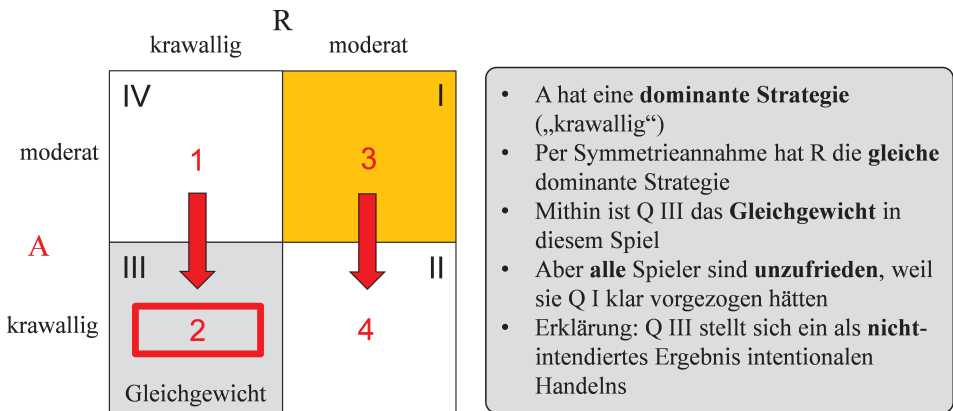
R

krawallig moderat

moderat

A

krawallig

| IV 1 | I 3 |
|---|---|
| III 2 Gleichgewicht | II 4 |

- A hat eine **dominante Strategie** („krawallig“)
- Per Symmetrieannahme hat R die **gleiche** dominante Strategie
- Mithin ist Q III das **Gleichgewicht** in diesem Spiel
- Aber **alle** Spieler sind **unzufrieden**, weil sie Q I klar vorgezogen hätten
- Erklärung: Q III stellt sich ein als **nicht-intendiertes** Ergebnis intentionalen Handelns